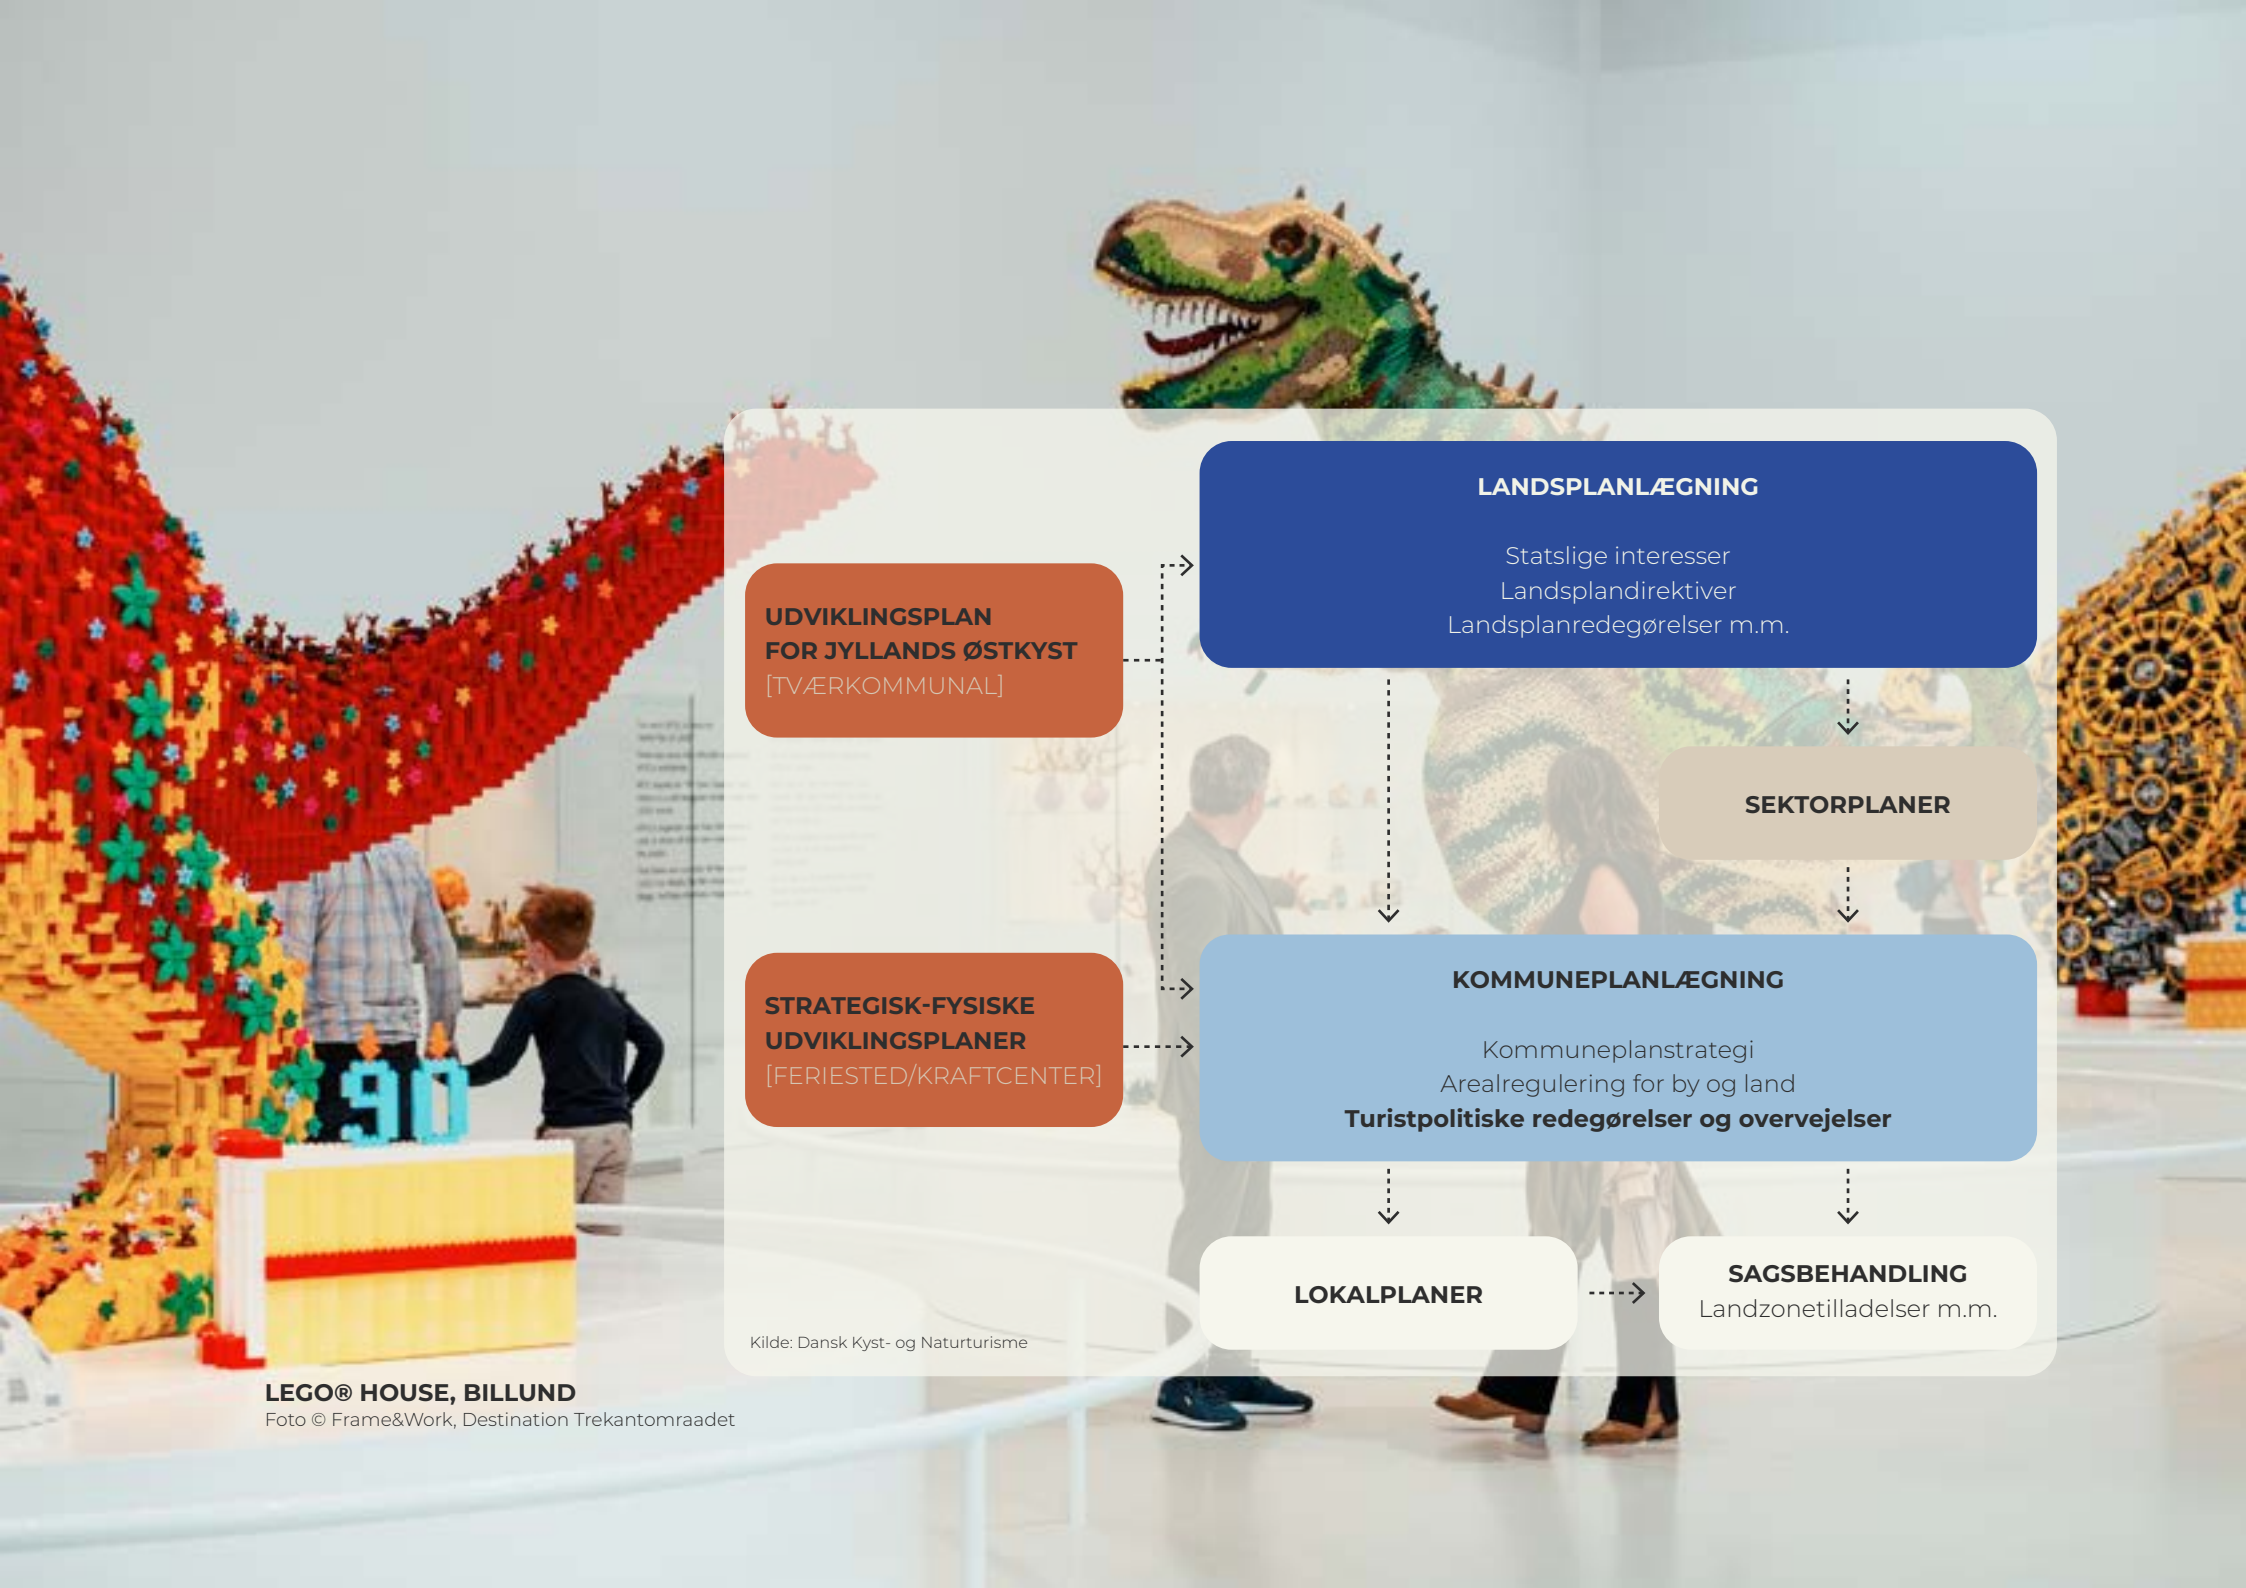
UDVIKLINGSPLAN FOR JYLLANDS ØSTKYST [TVÆRKOMMUNAL]

LANDSPLANLÆGNING

Statslige interesser
Landsplandirektiver
Landsplanredegørelser m.m.

SEKTORPLANER

STRATEGISK-FYSISKE UDVIKLINGSPLANER [FERIESTED/KRAFTCENTER]

KOMMUNEPLANLÆGNING

Kommuneplanstrategi
Arealregulering for by og land
**Turistpolitiske redegørelser og overvejelser**

LOKALPLANER

SAGSBEHANDLING
Landzonetilladelser m.m.

Kilde: Dansk Kyst- og Naturturisme

LEGO® HOUSE, BILLUND
Foto © Frame&Work, Destination Trekantomraadet